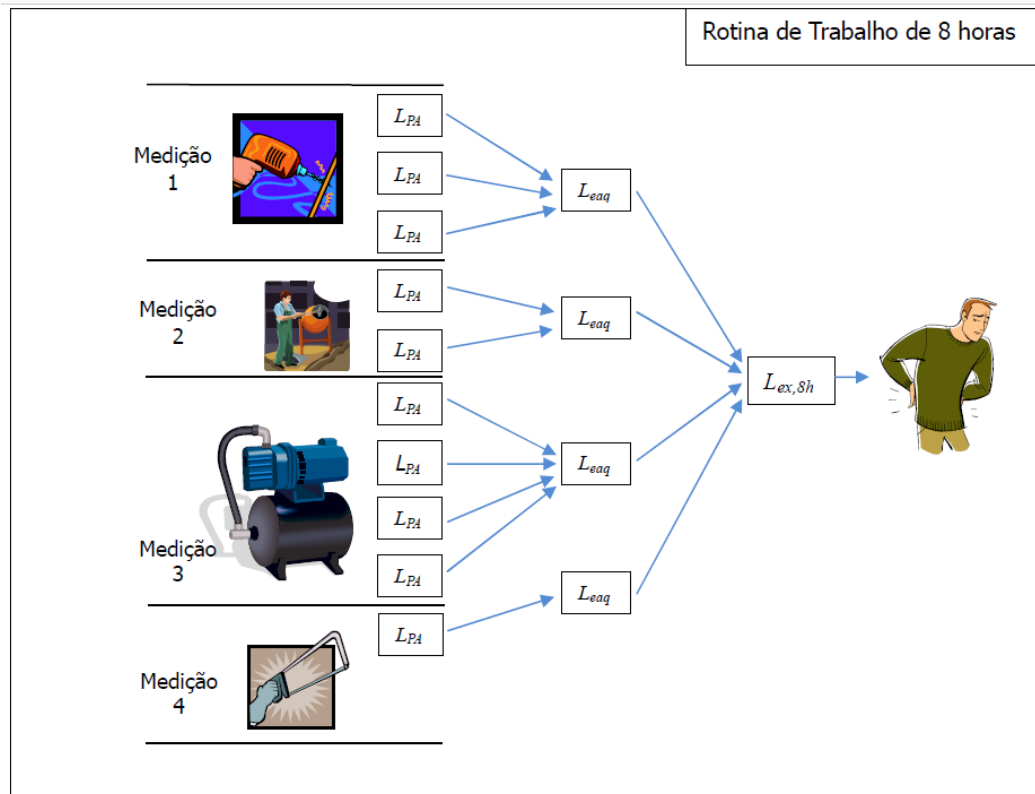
Rotina de Trabalho de 8 horas

Medição 1

$L_{PA}$

$L_{PA}$

$L_{PA}$

$L_{eaq}$

Medição 2

$L_{PA}$

$L_{PA}$

$L_{eaq}$

$L_{ex,8h}$

Medição 3

$L_{PA}$

$L_{PA}$

$L_{PA}$

$L_{PA}$

$L_{eaq}$

Medição 4

$L_{PA}$

$L_{eaq}$